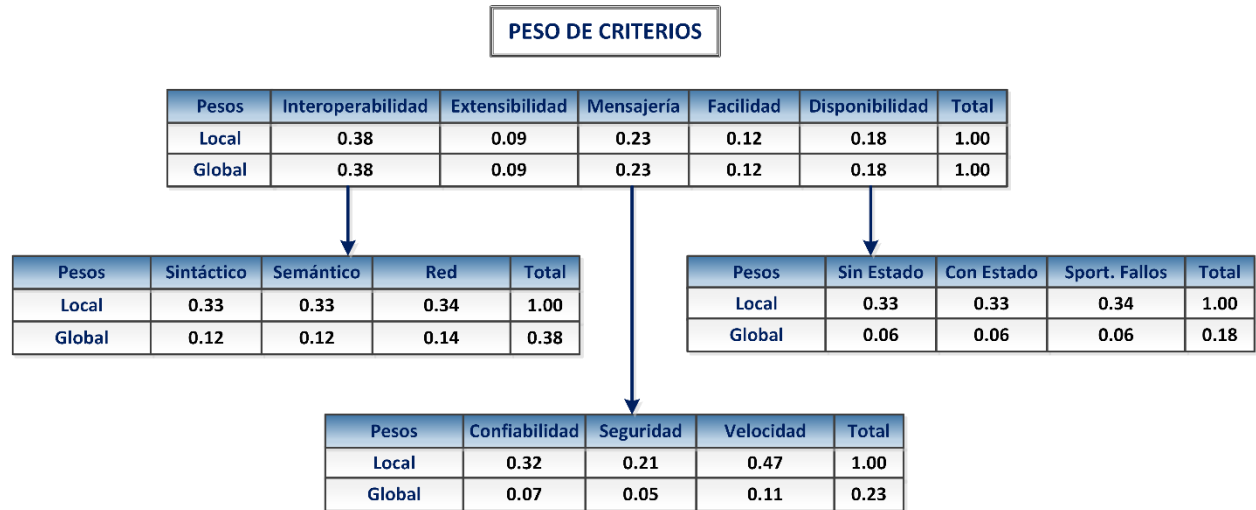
PESO DE CRITERIOS

| Pesos | Interoperabilidad | Extensibilidad | Mensajería | Facilidad | Disponibilidad | Total |
|---|---|---|---|---|---|---|
| Local | 0.38 | 0.09 | 0.23 | 0.12 | 0.18 | 1.00 |
| Global | 0.38 | 0.09 | 0.23 | 0.12 | 0.18 | 1.00 |

| Pesos | Sintáctico | Semántico | Red | Total |
|---|---|---|---|---|
| Local | 0.33 | 0.33 | 0.34 | 1.00 |
| Global | 0.12 | 0.12 | 0.14 | 0.38 |

| Pesos | Sin Estado | Con Estado | Sport. Fallos | Total |
|---|---|---|---|---|
| Local | 0.33 | 0.33 | 0.34 | 1.00 |
| Global | 0.06 | 0.06 | 0.06 | 0.18 |

| Pesos | Confiabilidad | Seguridad | Velocidad | Total |
|---|---|---|---|---|
| Local | 0.32 | 0.21 | 0.47 | 1.00 |
| Global | 0.07 | 0.05 | 0.11 | 0.23 |